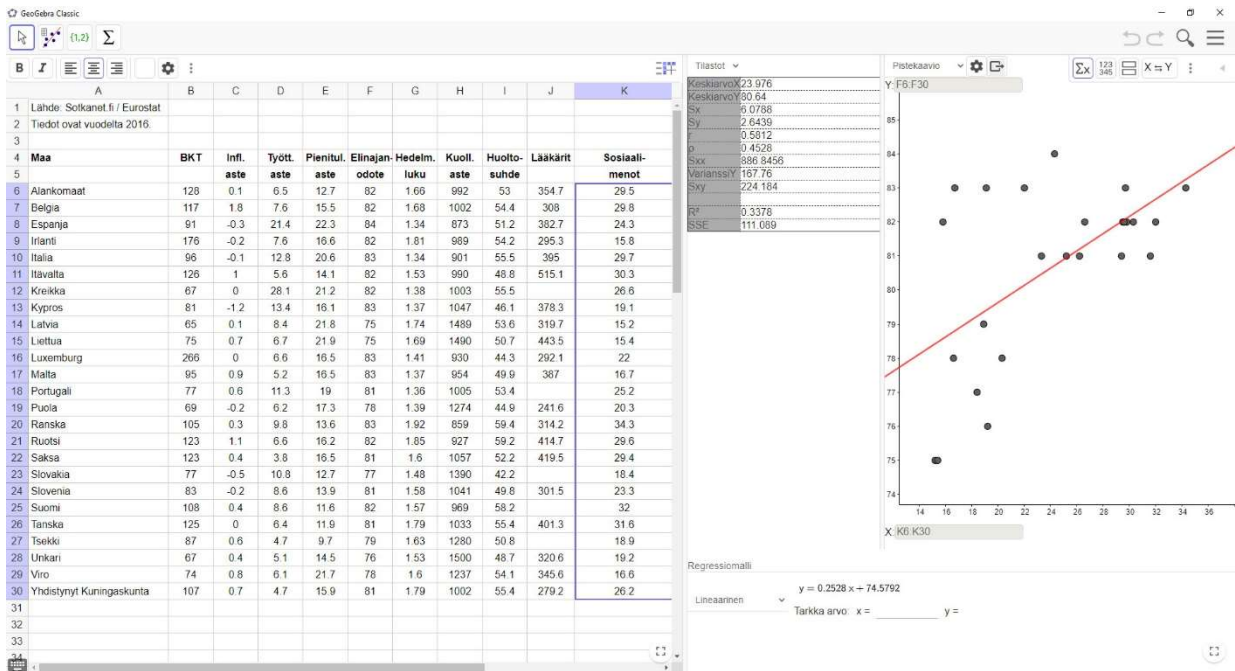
GeoGebra Classic

{1,2} Σ

B I

| | A | B | C | D | E | F | G | H | I | J | K |
|---|---|---|---|---|---|---|---|---|---|---|---|
| 1 | Lähde: Sotkanet.fi / Eurostat | | | | | | | | | | |
| 2 | Tiedot ovat vuodelta 2016. | | | | | | | | | | |
| 3 | | | | | | | | | | | |
| 4 | Maa | BKT | Infl. | Tyött. | Pienitul. | Elinajan- | Hedelm. | Kuoll. | Huolto- | Lääkärit | Sosiaali- |
| 5 | | | aste | aste | aste | odote | luku | aste | suhde | | menot |
| 6 | Alankomaat | 128 | 0.1 | 6.5 | 12.7 | 82 | 1.66 | 992 | 53 | 354.7 | 29.5 |
| 7 | Belgia | 117 | 1.8 | 7.6 | 15.5 | 82 | 1.68 | 1002 | 54.4 | 308 | 29.8 |
| 8 | Espanja | 91 | -0.3 | 21.4 | 22.3 | 84 | 1.34 | 873 | 51.2 | 382.7 | 24.3 |
| 9 | Irlanti | 176 | -0.2 | 7.6 | 16.6 | 82 | 1.81 | 989 | 54.2 | 295.3 | 15.8 |
| 10 | Italia | 96 | -0.1 | 12.8 | 20.6 | 83 | 1.34 | 901 | 55.5 | 395 | 29.7 |
| 11 | Itävalta | 126 | 1 | 5.6 | 14.1 | 82 | 1.53 | 990 | 48.8 | 515.1 | 30.3 |
| 12 | Kreikka | 67 | 0 | 28.1 | 21.2 | 82 | 1.38 | 1003 | 55.5 | | 26.6 |
| 13 | Kypros | 81 | -1.2 | 13.4 | 16.1 | 83 | 1.37 | 1047 | 46.1 | 378.3 | 19.1 |
| 14 | Latvia | 65 | 0.1 | 8.4 | 21.8 | 75 | 1.74 | 1489 | 53.6 | 319.7 | 15.2 |
| 15 | Liettua | 75 | 0.7 | 6.7 | 21.9 | 75 | 1.69 | 1490 | 50.7 | 443.5 | 15.4 |
| 16 | Luxemburg | 266 | 0 | 6.6 | 16.5 | 83 | 1.41 | 930 | 44.3 | 292.1 | 22 |
| 17 | Malta | 95 | 0.9 | 5.2 | 16.5 | 83 | 1.37 | 954 | 49.9 | 387 | 16.7 |
| 18 | Portugali | 77 | 0.6 | 11.3 | 19 | 81 | 1.36 | 1005 | 53.4 | | 25.2 |
| 19 | Puola | 69 | -0.2 | 6.2 | 17.3 | 78 | 1.39 | 1274 | 44.9 | 241.6 | 20.3 |
| 20 | Ranska | 105 | 0.3 | 9.8 | 13.6 | 83 | 1.92 | 859 | 59.4 | 314.2 | 34.3 |
| 21 | Ruotsi | 123 | 1.1 | 6.6 | 16.2 | 82 | 1.85 | 927 | 59.2 | 414.7 | 29.6 |
| 22 | Saksa | 123 | 0.4 | 3.8 | 16.5 | 81 | 1.6 | 1057 | 52.2 | 419.5 | 29.4 |
| 23 | Slovakia | 77 | -0.5 | 10.8 | 12.7 | 77 | 1.48 | 1390 | 42.2 | | 18.4 |
| 24 | Slovenia | 83 | -0.2 | 8.6 | 13.9 | 81 | 1.58 | 1041 | 49.8 | 301.5 | 23.3 |
| 25 | Suomi | 108 | 0.4 | 8.6 | 11.6 | 82 | 1.57 | 969 | 58.2 | | 32 |
| 26 | Tanska | 125 | 0 | 6.4 | 11.9 | 81 | 1.79 | 1033 | 55.4 | 401.3 | 31.6 |
| 27 | Tsekki | 87 | 0.6 | 4.7 | 9.7 | 79 | 1.63 | 1280 | 50.8 | | 18.9 |
| 28 | Unkari | 67 | 0.4 | 5.1 | 14.5 | 76 | 1.53 | 1500 | 48.7 | 320.6 | 19.2 |
| 29 | Viro | 74 | 0.8 | 6.1 | 21.7 | 78 | 1.6 | 1237 | 54.1 | 345.6 | 16.6 |
| 30 | Yhdistynyt Kuningaskunta | 107 | 0.7 | 4.7 | 15.9 | 81 | 1.79 | 1002 | 55.4 | 279.2 | 26.2 |
| 31 | | | | | | | | | | | |
| 32 | | | | | | | | | | | |
| 33 | | | | | | | | | | | |
| 34 | | | | | | | | | | | |

Tilastot

| | |
|---|---|
| KeskiarvoX | 23.976 |
| KeskiarvoY | 80.64 |
| Sx | 6.0788 |
| Sy | 2.6439 |
| r | 0.5812 |
| ρ | 0.4528 |
| Sxx | 886.8456 |
| VarianssiY | 167.76 |
| Sxy | 224.184 |
| $R^2$ | 0.3378 |
| SSE | 111.089 |

Pistekaavio

Σx 123 345 X⇆Y

Y: F6:F30

85 84 83 82 81 80 79 78 77 76 75 74

14 16 18 20 22 24 26 28 30 32 34 36

X: K6:K30

Regressiomalli

Lineaarinen

$y = 0.2528x + 74.5792$

Tarkka arvo: x = y =